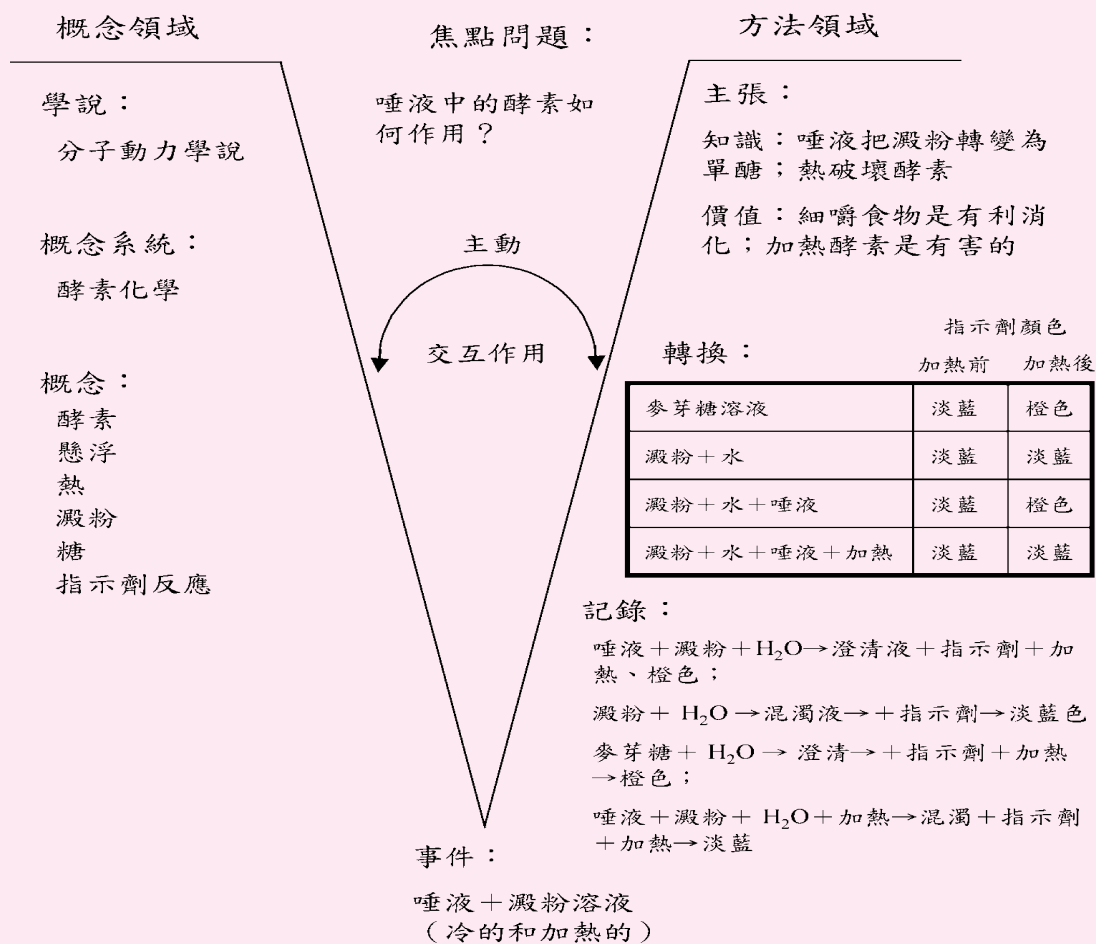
概念領域

學說：
分子動力學說

概念系統：
酵素化學

概念：
酵素
懸浮
熱
澱粉
糖
指示劑反應

焦點問題：

唾液中的酵素如何作用？

主動

交互作用

方法領域

主張：

知識：唾液把澱粉轉變為單醣；熱破壞酵素

價值：細嚼食物是有利消化；加熱酵素是有害的

轉換：

指示劑顏色

| | 加熱前 | 加熱後 |
|---|---|---|
| 麥芽糖溶液 | 淡藍 | 橙色 |
| 澱粉＋水 | 淡藍 | 淡藍 |
| 澱粉＋水＋唾液 | 淡藍 | 橙色 |
| 澱粉＋水＋唾液＋加熱 | 淡藍 | 淡藍 |

記錄：

唾液＋澱粉＋$H_2O$→澄清液＋指示劑＋加熱、橙色；

澱粉＋ $H_2O$ →混濁液→＋指示劑→淡藍色

麥芽糖＋ $H_2O$ → 澄清→＋指示劑＋加熱→橙色；

唾液＋澱粉＋ $H_2O$＋加熱→混濁＋指示劑＋加熱→淡藍

事件：

唾液＋澱粉溶液
（冷的和加熱的）